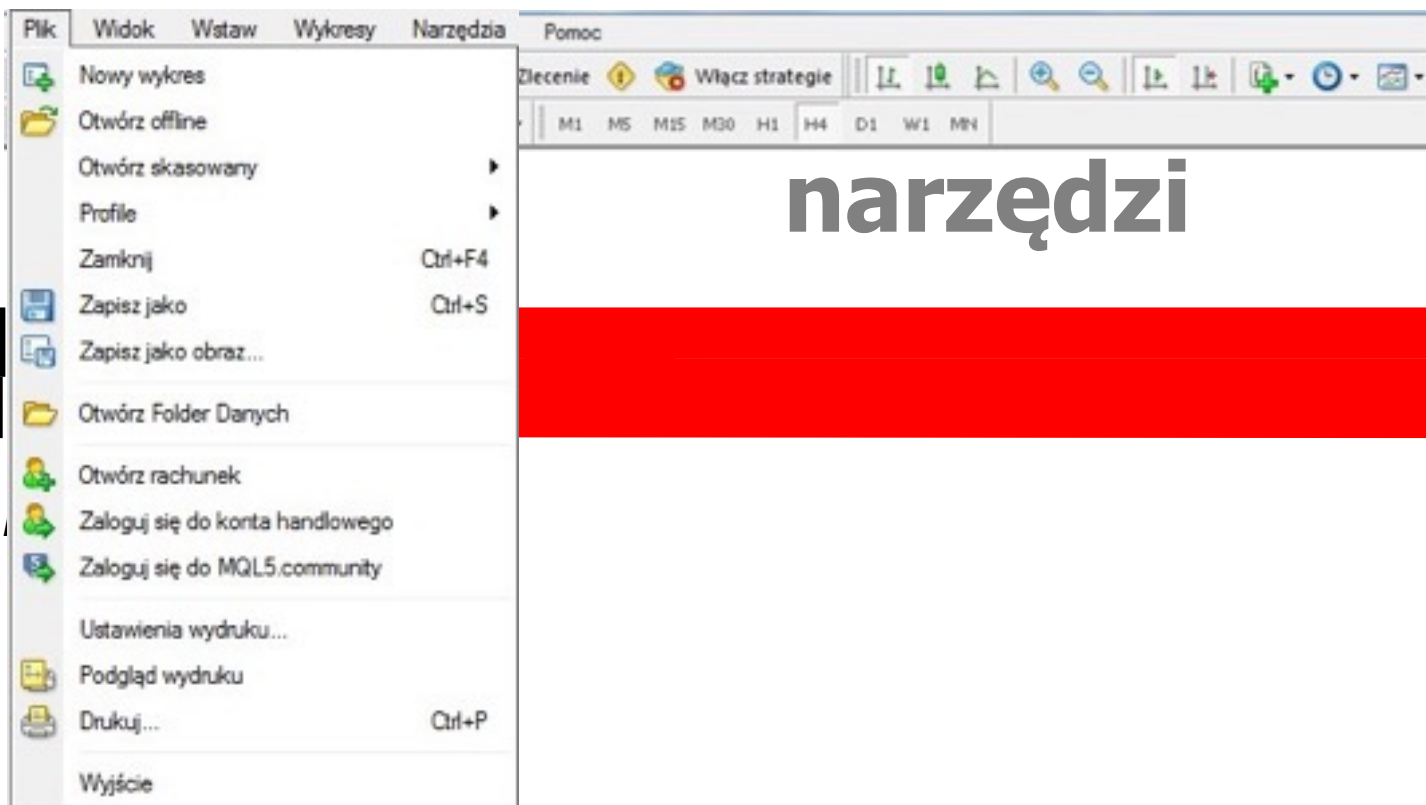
Plik Widok Wstaw Wykresy Narzędzia Pomoc

Zlecenie Włącz strategie

M1 M5 M15 M30 H1 H4 D1 W1 MN

Nowy wykres
Otwórz offline
Otwórz skasowany
Profile
Zamknij Ctrl+F4
Zapisz jako Ctrl+S
Zapisz jako obraz...
Otwórz Folder Danych
Otwórz rachunek
Zaloguj się do konta handlowego
Zaloguj się do MQL5.community
Ustawienia wydruku...
Podgląd wydruku
Drukuj... Ctrl+P
Wyjście

narzędzi